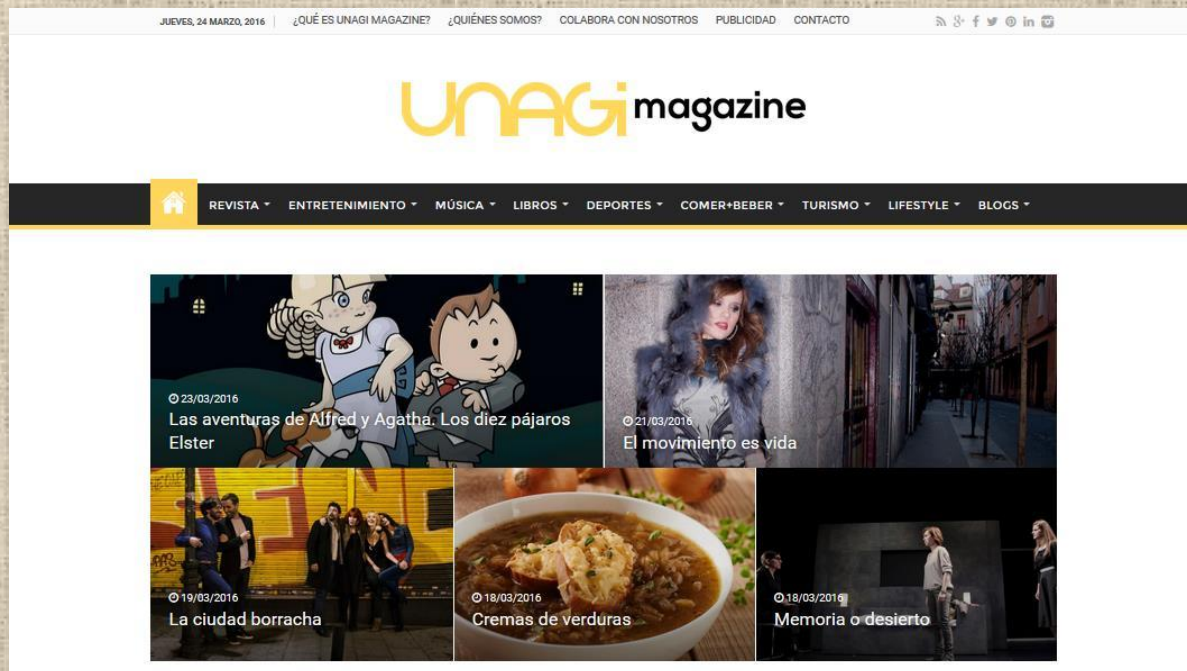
JUEVES, 24 MARZO, 2016 | ¿QUÉ ES UNAGI MAGAZINE? ¿QUIÉNES SOMOS? COLABORA CON NOSOTROS PUBLICIDAD CONTACTO

UNAGI magazine

REVISTA ▾ ENTRETENIMIENTO ▾ MÚSICA ▾ LIBROS ▾ DEPORTES ▾ COMER+BEBER ▾ TURISMO ▾ LIFESTYLE ▾ BLOGS ▾

23/03/2016
Las aventuras de Alfred y Agatha. Los diez pájaros Elster

21/03/2016
El movimiento es vida

19/03/2016
La ciudad borracha

18/03/2016
Cremas de verduras

18/03/2016
Memoria o desierto